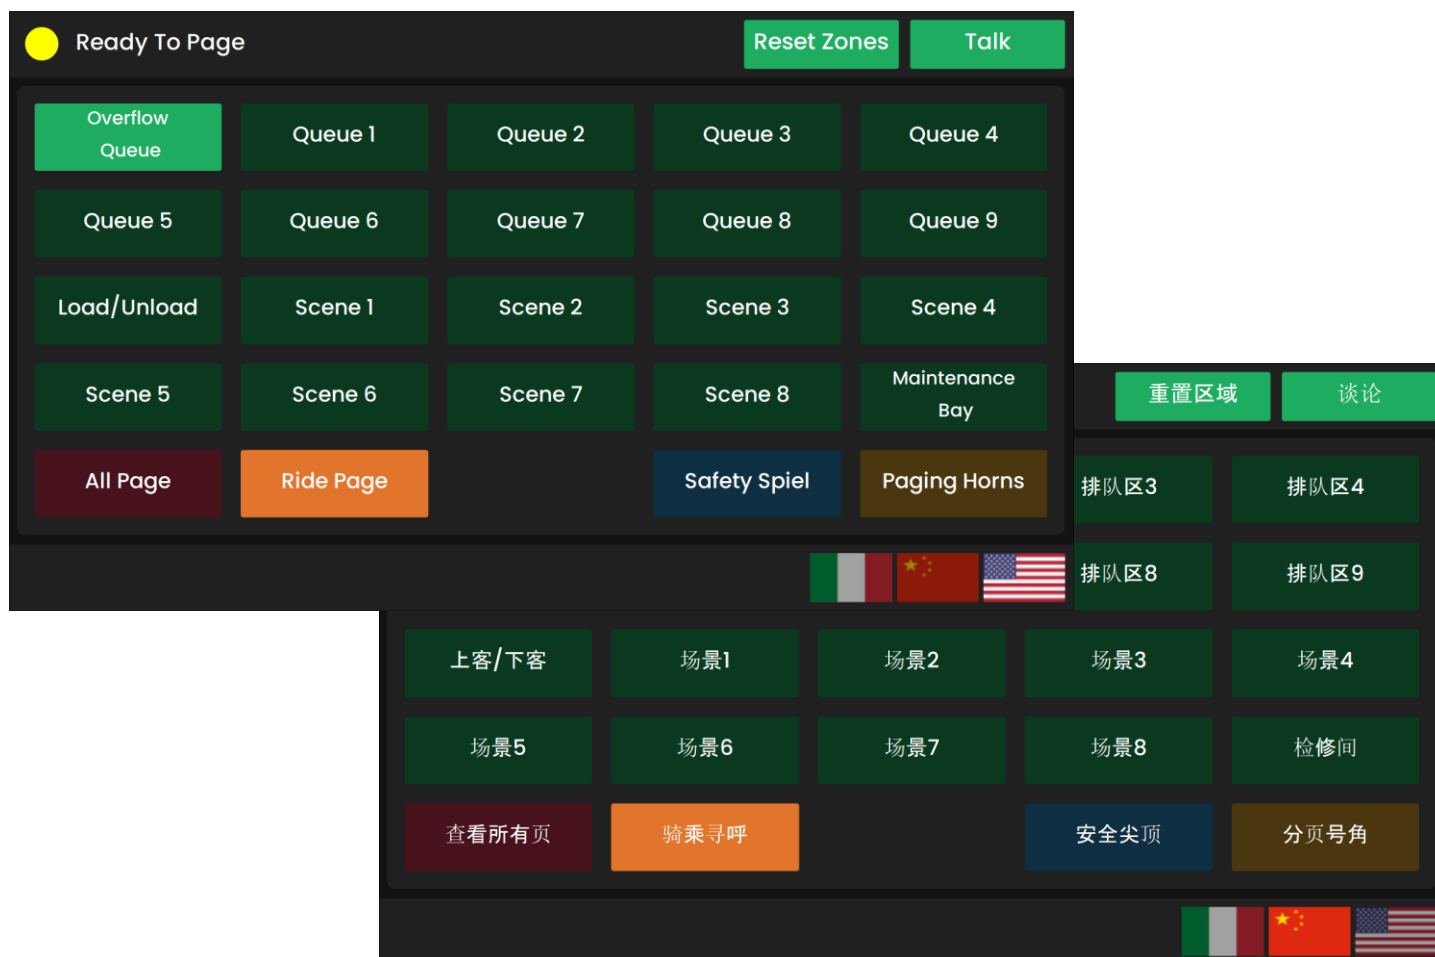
Ready To Page

Reset Zones

Talk

Overflow Queue

Queue 1

Queue 2

Queue 3

Queue 4

Queue 5

Queue 6

Queue 7

Queue 8

Queue 9

Load/Unload

Scene 1

Scene 2

Scene 3

Scene 4

Scene 5

Scene 6

Scene 7

Scene 8

Maintenance Bay

All Page

Ride Page

Safety Spiel

Paging Horns

重置区域

谈论

排队区3

排队区4

排队区8

排队区9

上客/下客

场景1

场景2

场景3

场景4

场景5

场景6

场景7

场景8

检修间

查看所有页

骑乘寻呼

安全尖顶

分页号角